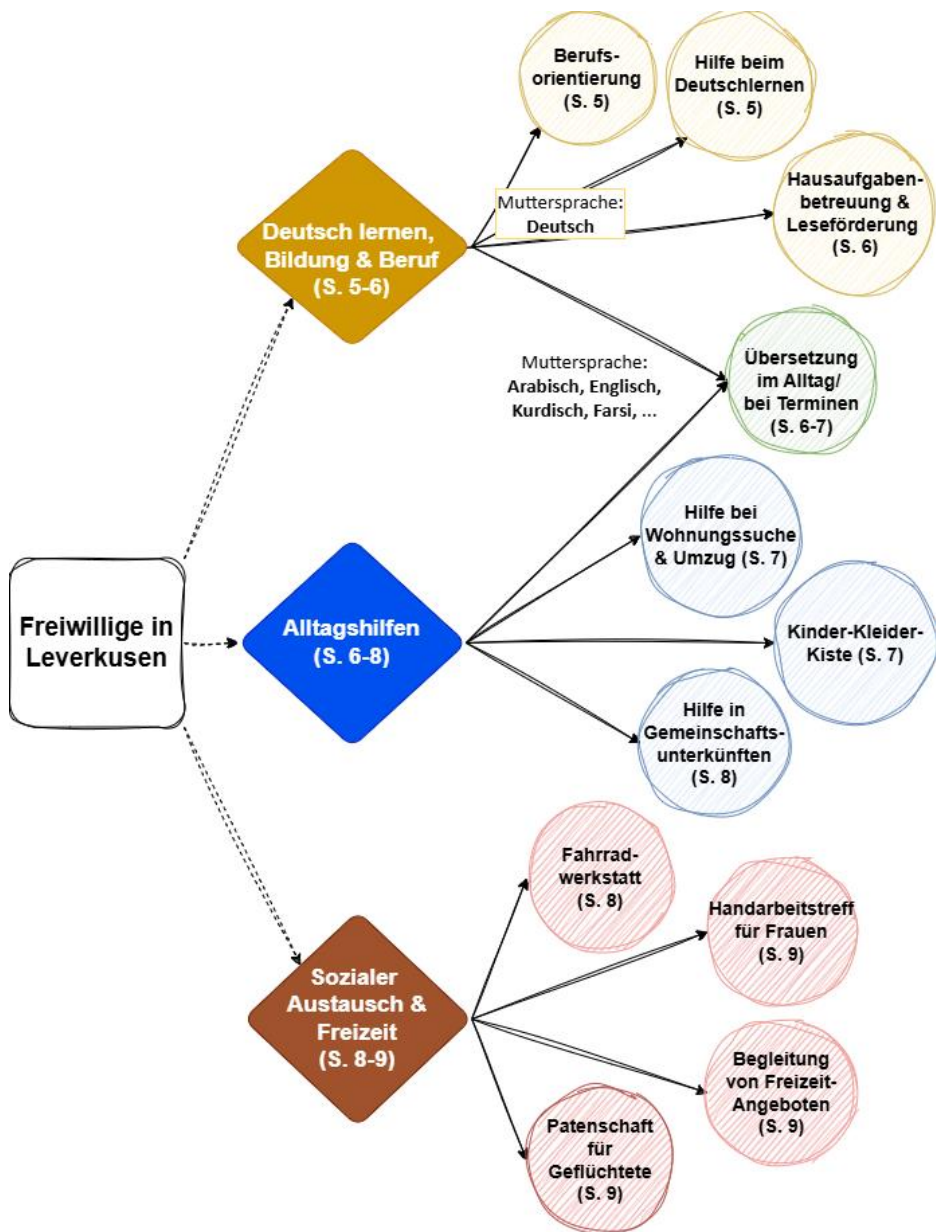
Freiwillige in Leverkusen

Deutsch lernen, Bildung & Beruf (S. 5-6)

Berufsorientierung (S. 5)

Hilfe beim Deutschlernen (S. 5)

Muttersprache: Deutsch

Hausaufgabenbetreuung & Leseförderung (S. 6)

Muttersprache: Arabisch, Englisch, Kurdisch, Farsi, ...

Übersetzung im Alltag/ bei Terminen (S. 6-7)

Alltagshilfen (S. 6-8)

Hilfe bei Wohnungssuche & Umzug (S. 7)

Kinder-Kleider-Kiste (S. 7)

Hilfe in Gemeinschaftsunterkünften (S. 8)

Sozialer Austausch & Freizeit (S. 8-9)

Fahrradwerkstatt (S. 8)

Handarbeitstreff für Frauen (S. 9)

Begleitung von Freizeit-Angeboten (S. 9)

Patenschaft für Geflüchtete (S. 9)